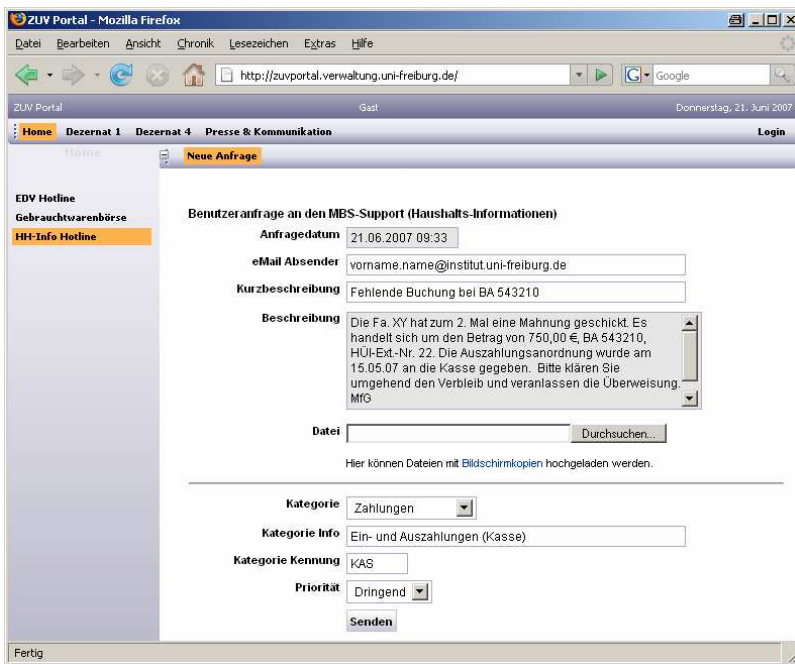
ZUV Portal - Mozilla Firefox

Datei Bearbeiten Ansicht Chronik Lesezeichen Extras Hilfe

http://zuvportal.verwaltung.uni-freiburg.de/

Google

ZUV Portal Gast Donnerstag, 21. Juni 2007

Home Dezernat 1 Dezernat 4 Presse & Kommunikation Login

Home

Neue Anfrage

EDV Hotline
Gebrauchtwarenbörse
HH-Info Hotline

Benutzeranfrage an den MBS-Support (Haushalts-Informationen)

Anfragedatum 21.06.2007 09:33

eMail Absender vorname.name@institut.uni-freiburg.de

Kurzbeschreibung Fehlende Buchung bei BA 543210

Beschreibung Die Fa. XY hat zum 2. Mal eine Mahnung geschickt. Es handelt sich um den Betrag von 750,00 €, BA 543210, HÜI-Ext.-Nr. 22. Die Auszahlungsanordnung wurde am 15.05.07 an die Kasse gegeben. Bitte klären Sie umgehend den Verbleib und veranlassen die Überweisung. MfG

Datei Durchsuchen...

Hier können Dateien mit Bildschirmkopien hochgeladen werden.

Kategorie Zahlungen

Kategorie Info Ein- und Auszahlungen (Kasse)

Kategorie Kennung KAS

Priorität Dringend

Senden

Fertig